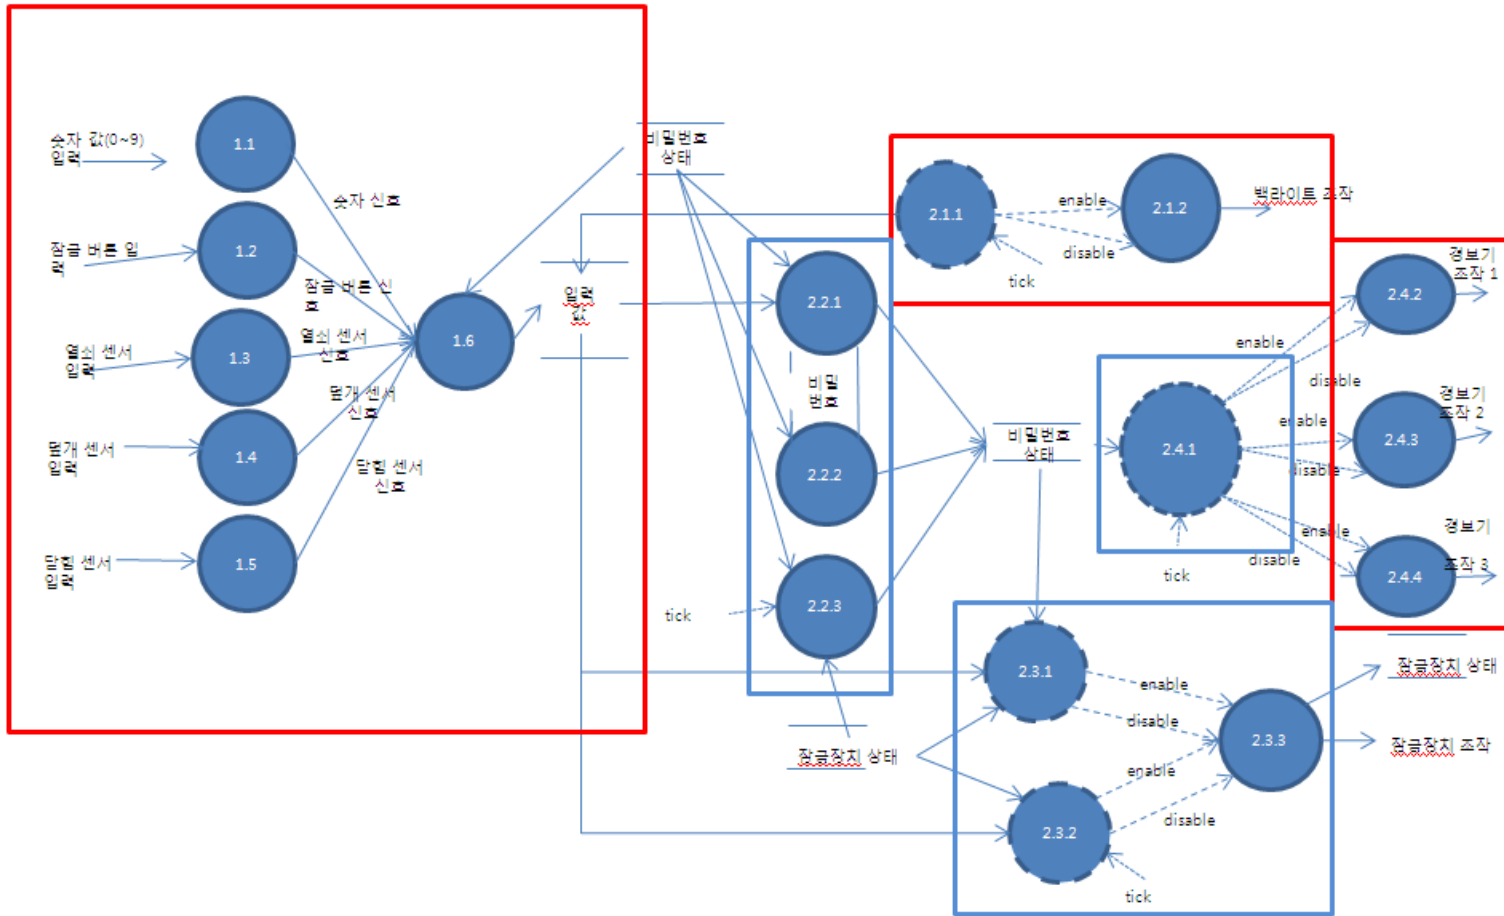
숫자 값(0~9) 입력

1.1

숫자 신호

잠금 버튼 입력

1.2

잠금 버튼 신호

열쇠 센서 입력

1.3

열쇠 센서 신호

1.6

덮개 센서 입력

1.4

덮개 센서 신호

닫힘 센서 입력

1.5

닫힘 센서 신호

비밀번호 상태

입력 값

2.1.1

enable

disable

tick

2.1.2

백라이트 조작

2.2.1

비밀 번호

2.2.2

2.2.3

tick

잠금장치 상태

비밀번호 상태

2.4.1

enable

disable

enable

disable

enable

disable

tick

2.4.2

경보기 조작 1

2.4.3

경보기 조작 2

2.4.4

경보기 조작 3

2.3.1

enable

disable

enable

disable

2.3.3

2.3.2

tick

잠금장치 상태

잠금장치 조작